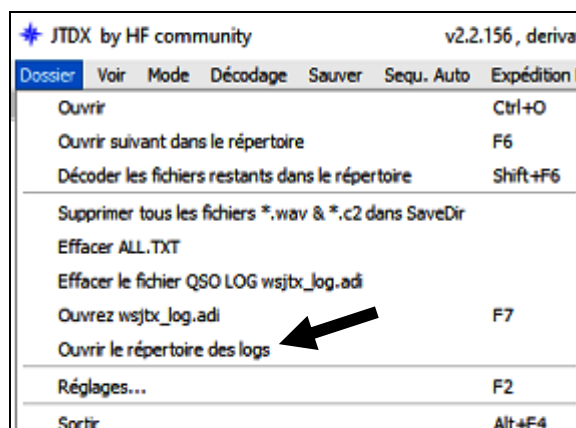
JTDX by HF community v2.2.156 , deriva

Dossier Voir Mode Décodage Sauver Sequ. Auto Expédition

Ouvrir Ctrl+O

Ouvrir suivant dans le répertoire F6

Décoder les fichiers restants dans le répertoire Shift+F6

Supprimer tous les fichiers *.wav & *.c2 dans SaveDir

Effacer ALL.TXT

Effacer le fichier QSO LOG wsjtx_log.adi

Ouvrez wsjtx_log.adi F7

Ouvrir le répertoire des logs

Réglages... F2

Sortir Alt+F4